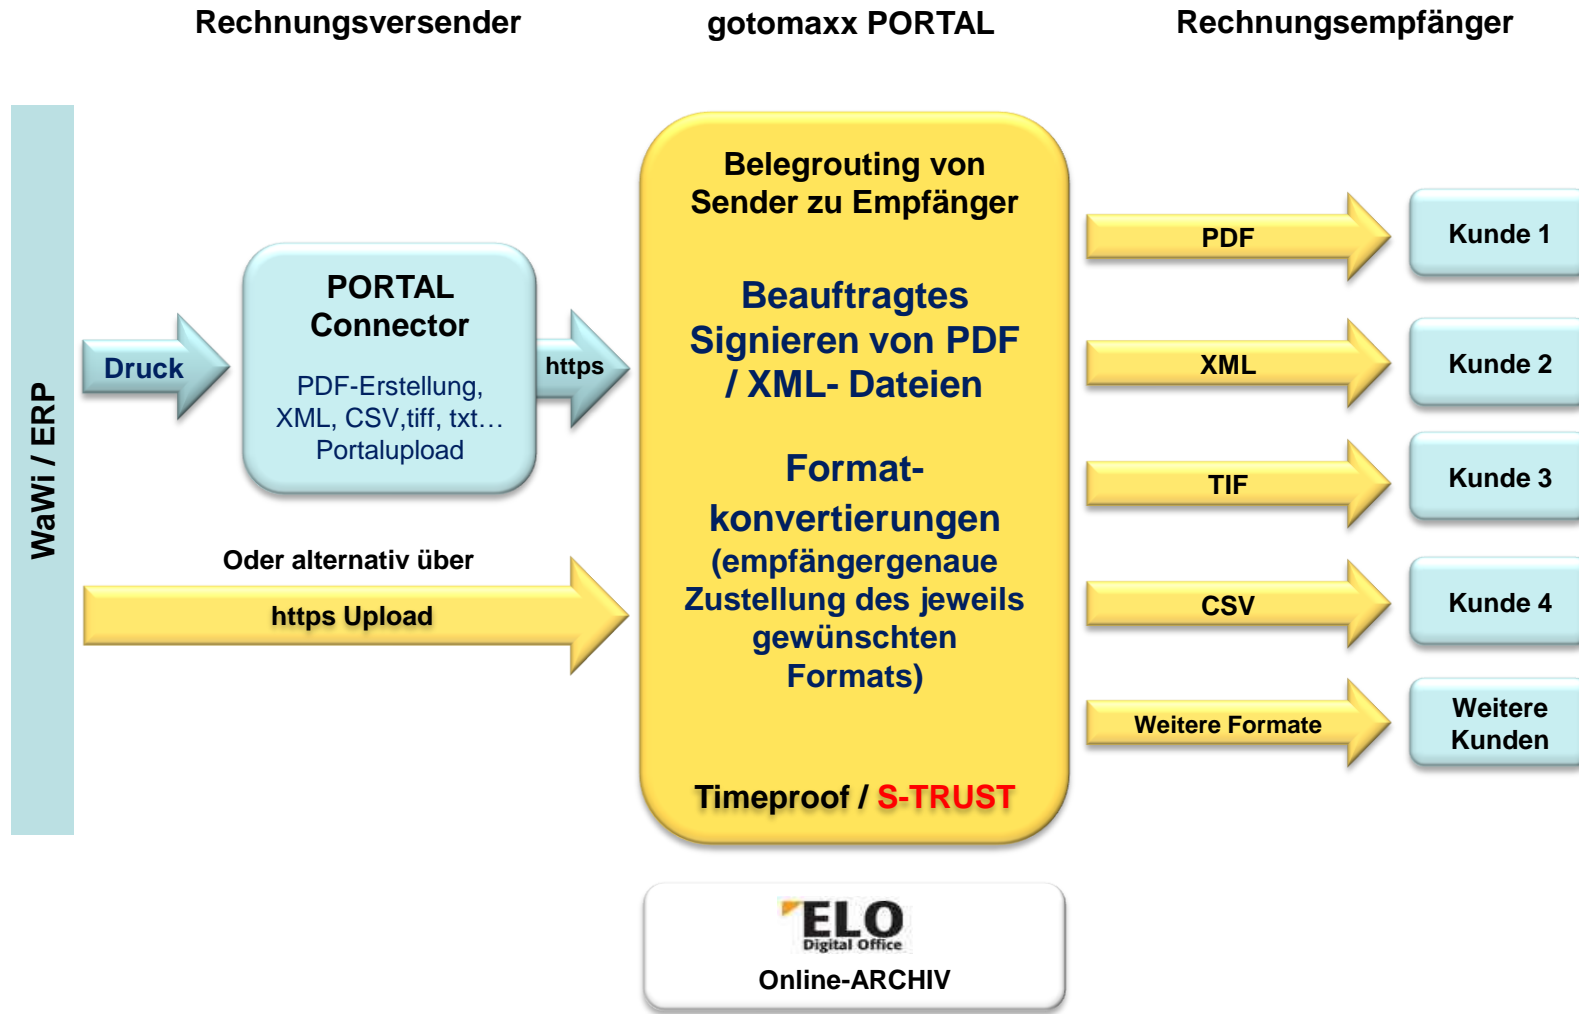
Rechnungsversender

gotomaxx PORTAL

Rechnungsempfänger

WaWi / ERP

Druck

PORTAL Connector

PDF-Erstellung, XML, CSV,tiff, txt… Portalupload

https

Oder alternativ über

https Upload

Belegrouting von Sender zu Empfänger

Beauftragtes Signieren von PDF / XML- Dateien

Format-konvertierungen (empfängergenaue Zustellung des jeweils gewünschten Formats)

Timeproof / S-TRUST

PDF

Kunde 1

XML

Kunde 2

TIF

Kunde 3

CSV

Kunde 4

Weitere Formate

Weitere Kunden

ELO Digital Office

Online-ARCHIV